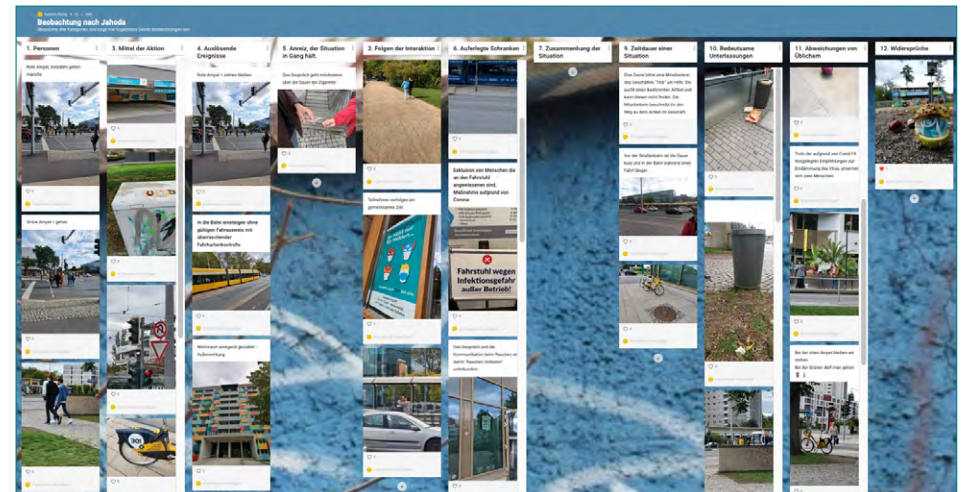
Beobachtung nach Jahoda

1. Personen

Rote Ampel, trotzdem gehen manche

Grüne Ampel = gehen

3. Mittel der Aktion

4. Auslösende Ereignisse

Rote Ampel = stehen bleiben

In die Bahn einsteigen ohne gültigen Fahrausweis mit abwesender Fahrkartenkontrolle

Wohnraum anregend gestaltet - Außenwirkung

5. Anreiz, der Situation in Gang hält.

Das Gespräch geht mindestens über die Dauer der Zigarette

2. Folgen der Interaktion

Teilnehmer verfolgen ein gemeinsames Ziel

6. Auferlegte Schranken

Exklusion von Menschen die an den Fahrstuhl angewiesen sind. Maßnahme aufgrund von Corona

Fahrstuhl wegen Infektionsgefahr außer Betrieb!

Das Gespräch und die Kommunikation beim Rauchen ist damit "Rauchen verboten" unterbunden.

7. Zusammenhang der Situation

9. Zeitdauer einer Situation

Von der Straßenbahn ist die Dauer kurz und in der Bahn während einer Fahrt länger

10. Bedeutsame Unterlassungen

11. Abweichungen von Üblichem

Trotz der aufgrund von Covid-19 festgelegten Empfehlungen zur Eindämmung des Virus umarmen sich zwei Menschen

Bei der roten Ampel bleiben wir stehen
Bei der Grünen darf man gehen

12. Widersprüche